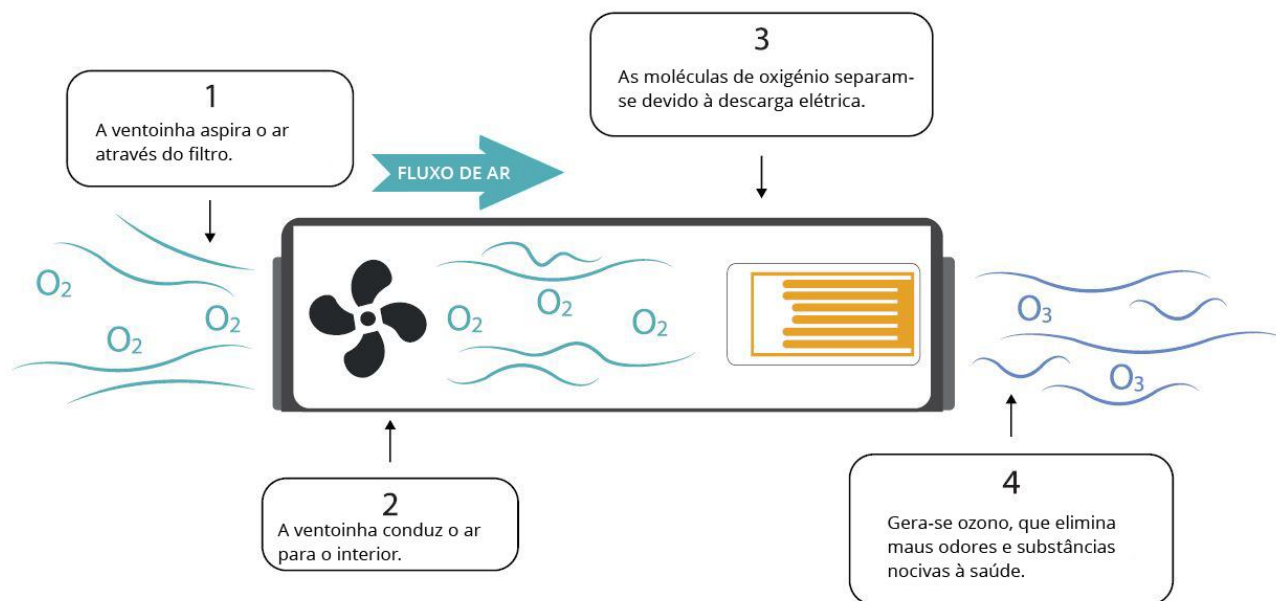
1
A ventoinha aspira o ar através do filtro.

FLUXO DE AR

3
As moléculas de oxigénio separam-se devido à descarga elétrica.

$O_2$ $O_2$ $O_2$

$O_2$ $O_2$ $O_2$

$O_3$ $O_3$

2
A ventoinha conduz o ar para o interior.

4
Gera-se ozono, que elimina maus odores e substâncias nocivas à saúde.